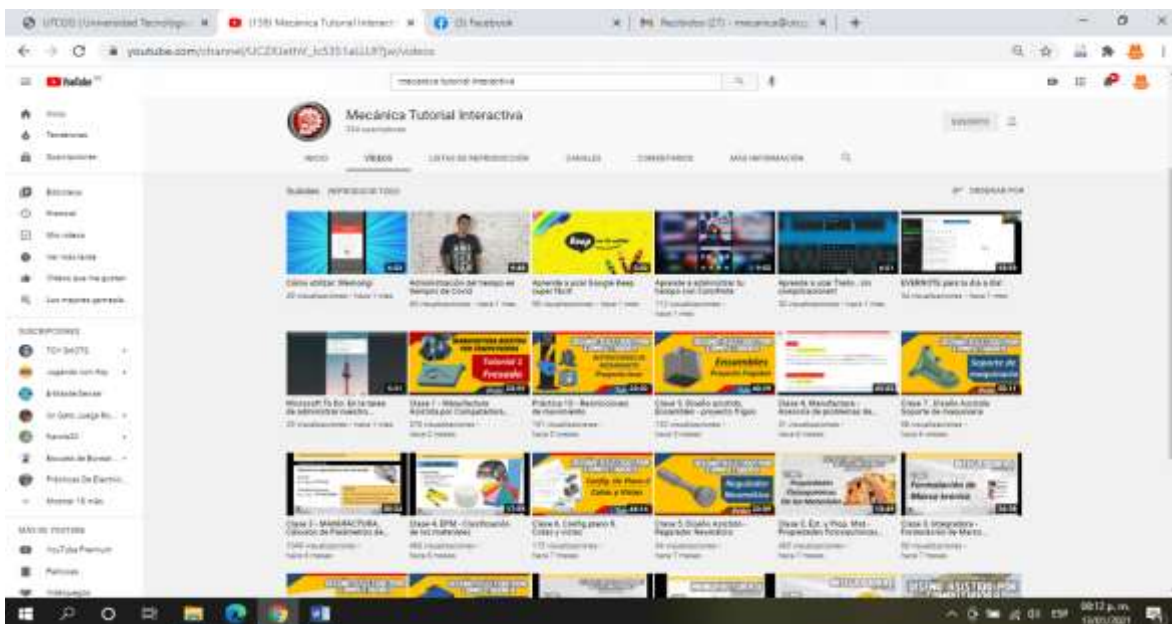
UTCDS (Universidad Tecnológi... | (159) Mecánica Tutorial Interact... | (3) Facebook | Recibidos (37) - mecanica@...

youtube.com/channel/UCZKJetW_b5351aUJJ7jw/videos

YouTube

mecanica tutorial interactiva

Inicio
Tendencias
Suscripciones
Biblioteca
Historial
Mis videos
Ver más tarde
Videos que me gustan
Las mejores jugadas

SUSCRIPCIONES
TCH SHOTS
Jugando con Roy
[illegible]
Mr Goto Juega Ro...
Ravioli23
Bosquito de Bosque
Prácticas De Electric...
Mostrar 18 más

MÁS DE YOUTUBE
YouTube Premium
Películas
Videojuegos

Mecánica Tutorial Interactiva
354 suscriptores
SUSCRITO

INICIO | VIDEOS | LISTAS DE REPRODUCCIÓN | CANALES | COMENTARIOS | MÁS INFORMACIÓN

Subidas REPRODUCIR TODO
ORDENAR POR

Cómo utilizar Meeting
Administración del tiempo en tiempos de Covid
Aprende a usar Google Keep
Aprende a administrar tu tiempo con ClickUp
Aprende a usar Trello
EVERNOTE para tu día a día

Microsoft To Do
Clase 7 - Manufactura Asistida por Computadora
Práctica 10 - Restricciones de movimiento
Clase 5. Diseño asistido. Ensambles - proyecto Figon
Clase 6. Manufactura - Asesoría de problemas de...
Clase 7. Diseño Asistido Soporte de maquinaria

Tutorial 2 Fresado
Ensambles
Soporte de maquinaria

Clase 3 - MANUFACTURA. Cálculos de Parámetros de...
Clase 4. EPM - Clasificación de los materiales
Clase 4. Config plano Y. Cotas y vistas
Clase 5. Diseño Asistido - Regulador Neumático
Clase 2. Est. y Prop. Mat - Propiedades fisicoquímicas
Clase 3. Integradora - Formulación de Marco...

Config. de Plano Y Cotas y Vistas
Regulador Neumático
Formulación de Marco teórico

08:12 p. m.